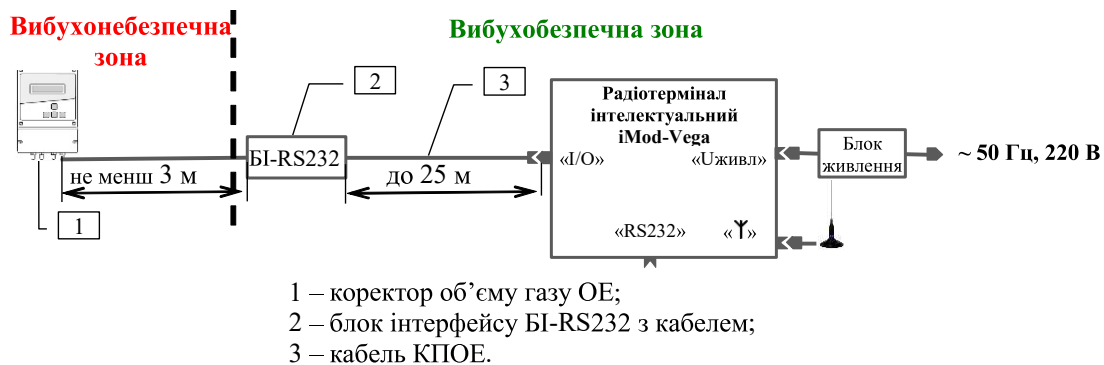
Вибухонебезпечна зона

Вибухобезпечна зона

2

3

БІ-RS232

Радіотермінал інтелектуальний iMod-Vega

«I/O»

«Uживл»

«RS232»

«$\Upsilon$»

Блок живлення

~ 50 Гц, 220 В

не менш 3 м

до 25 м

1

1 – коректор об’єму газу ОЕ;
2 – блок інтерфейсу БІ-RS232 з кабелем;
3 – кабель КПОЕ.